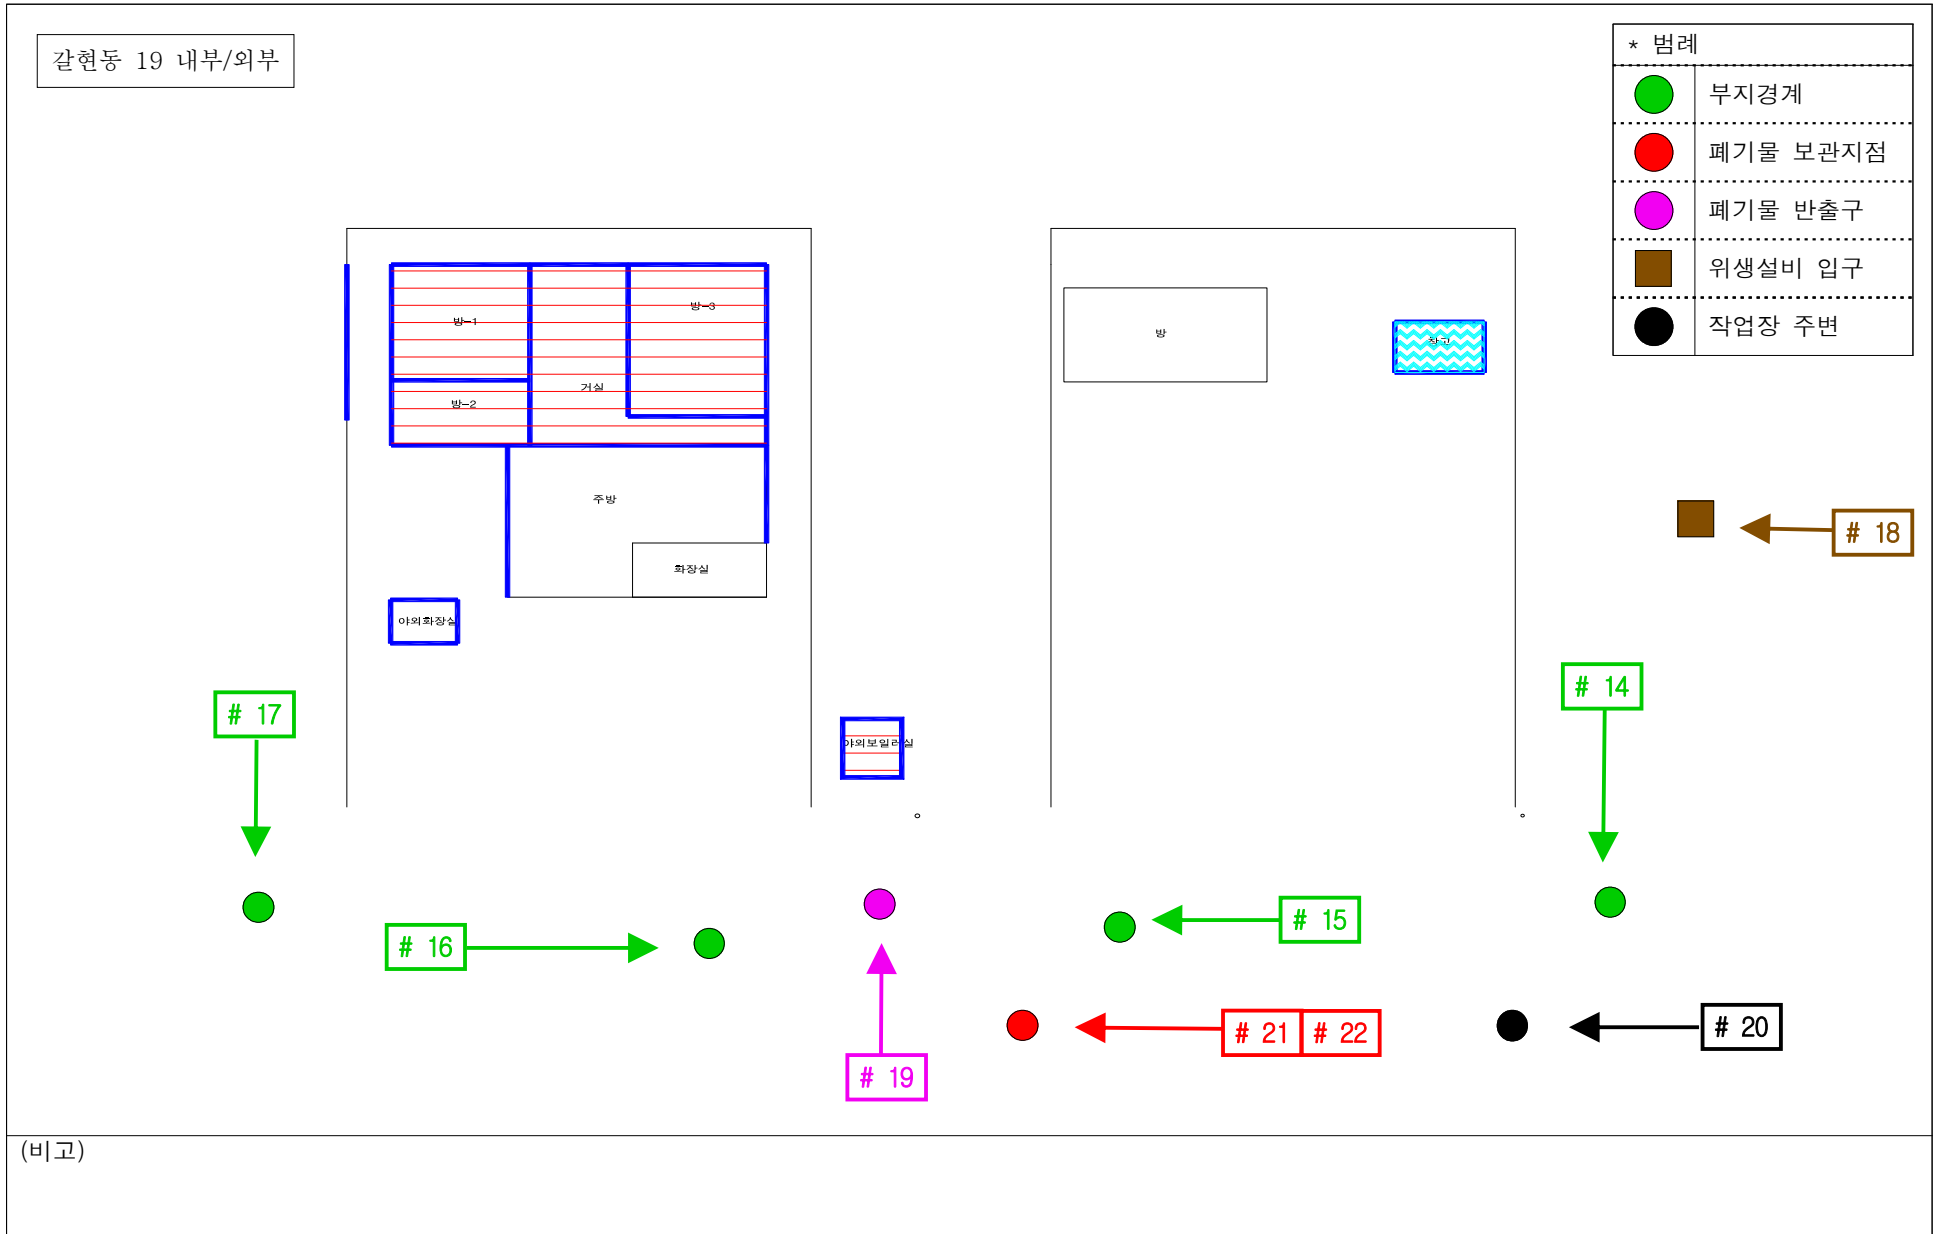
갈현동 19 내부/외부

* 범례
부지경계
폐기물 보관지점
폐기물 반출구
위생설비 입구
작업장 주변

방-1
방-3
거실
방-2
주방
화장실
야외화장실
야외보일러실
방
창고

# 18
# 17
# 14
# 16
# 15
# 19
# 21
# 22
# 20

(비고)